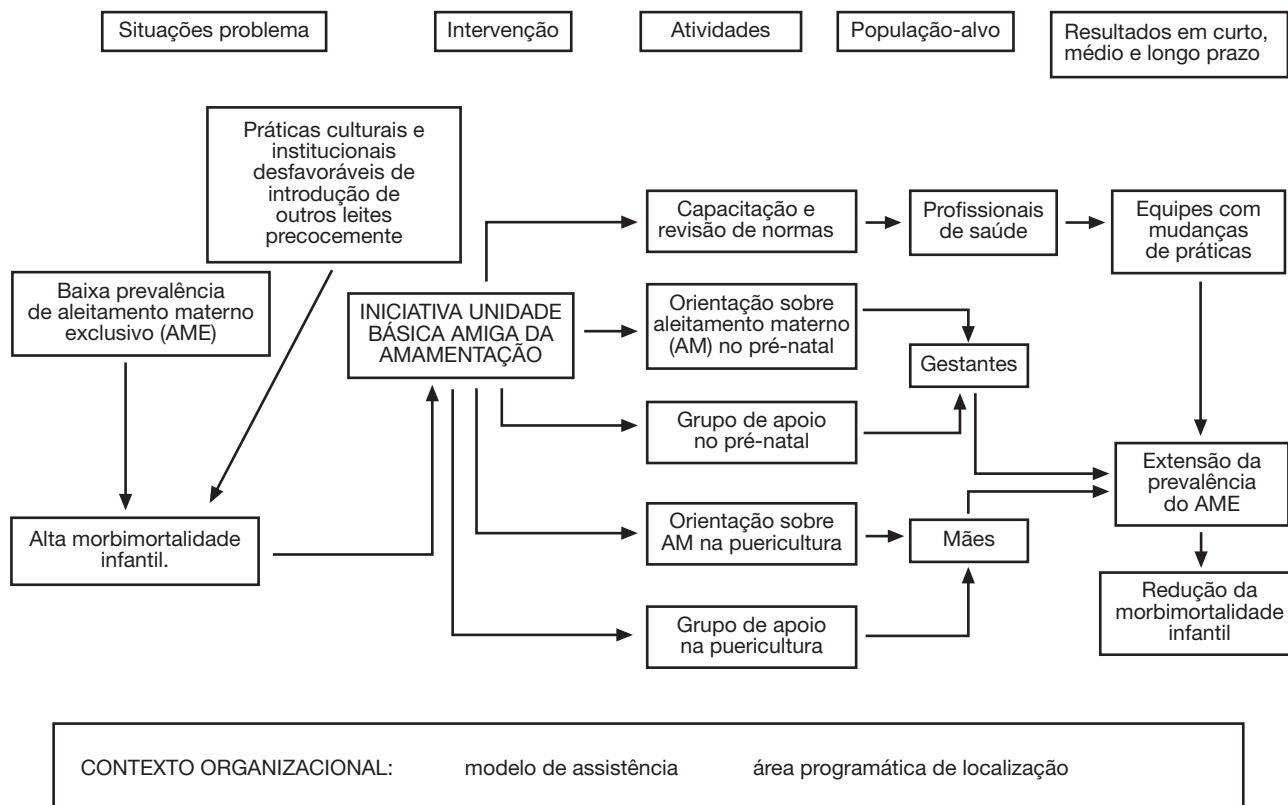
Situações problema

Intervenção

Atividades

População-alvo

Resultados em curto, médio e longo prazo

Práticas culturais e institucionais desfavoráveis de introdução de outros leites precocemente

Baixa prevalência de aleitamento materno exclusivo (AME)

INICIATIVA UNIDADE BÁSICA AMIGA DA AMAMENTAÇÃO

Capacitação e revisão de normas

Profissionais de saúde

Equipes com mudanças de práticas

Orientação sobre aleitamento materno (AM) no pré-natal

Gestantes

Grupo de apoio no pré-natal

Extensão da prevalência do AME

Alta morbimortalidade infantil.

Orientação sobre AM na puericultura

Mães

Redução da morbimortalidade infantil

Grupo de apoio na puericultura

CONTEXTO ORGANIZACIONAL: modelo de assistência área programática de localização